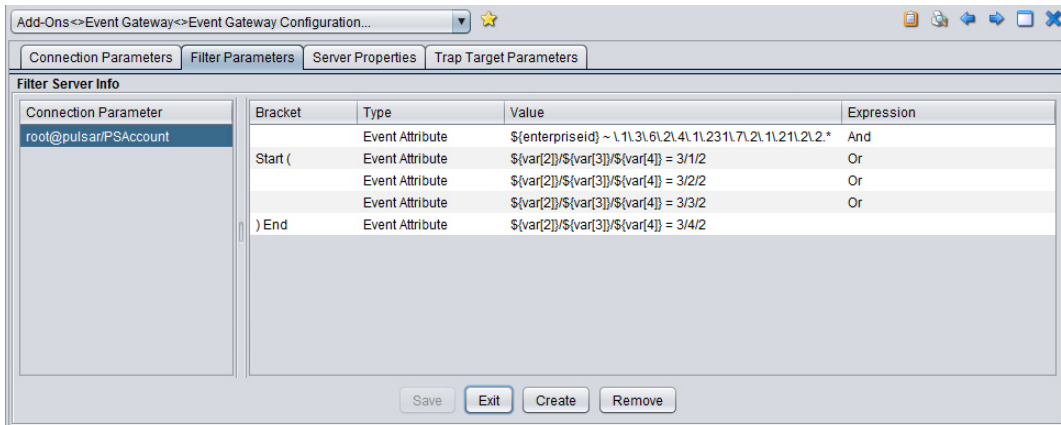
Add-Ons<>Event Gateway<>Event Gateway Configuration...

Connection Parameters | Filter Parameters | Server Properties | Trap Target Parameters

Filter Server Info

Connection Parameter
root@pulsar/PSAccount

| Bracket | Type | Value | Expression |
|---|---|---|---|
| | Event Attribute | ${enterpriseid} ~ \.1\.3\.6\.2\.4\.1\.231\.7\.2\.1\.21\.2\.2.* | And |
| Start ( | Event Attribute | ${var[2]}/${var[3]}/${var[4]} = 3/1/2 | Or |
| | Event Attribute | ${var[2]}/${var[3]}/${var[4]} = 3/2/2 | Or |
| | Event Attribute | ${var[2]}/${var[3]}/${var[4]} = 3/3/2 | Or |
| ) End | Event Attribute | ${var[2]}/${var[3]}/${var[4]} = 3/4/2 | |

Save Exit Create Remove